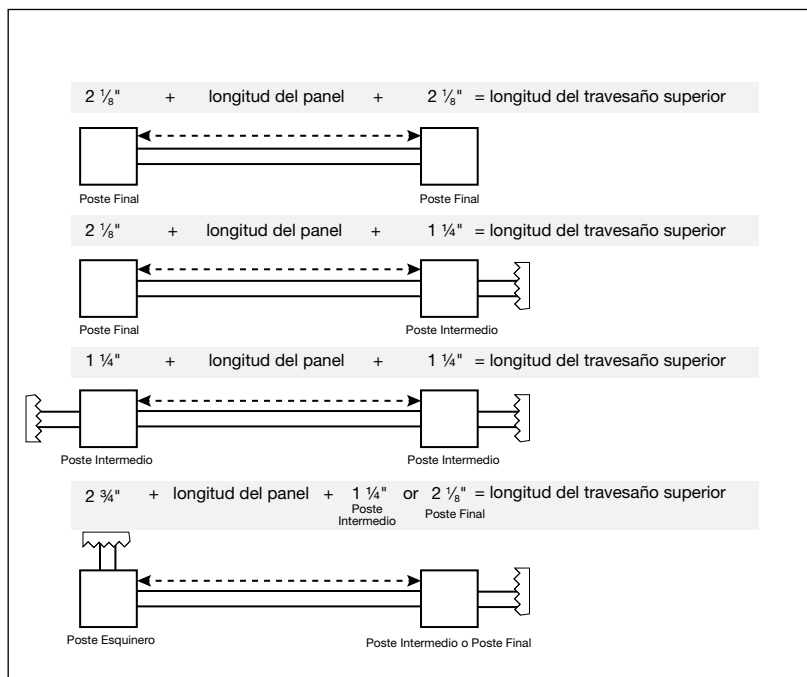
2 $\frac{1}{8}$" + longitud del panel + 2 $\frac{1}{8}$" = longitud del travesaño superior

Poste Final

Poste Final

2 $\frac{1}{8}$" + longitud del panel + 1 ¼" = longitud del travesaño superior

Poste Final

Poste Intermedio

1 ¼" + longitud del panel + 1 ¼" = longitud del travesaño superior

Poste Intermedio

Poste Intermedio

2 ¾" + longitud del panel + 1 ¼" Poste Intermedio or 2 $\frac{1}{8}$" Poste Final = longitud del travesaño superior

Poste Esquinero

Poste Intermedio o Poste Final